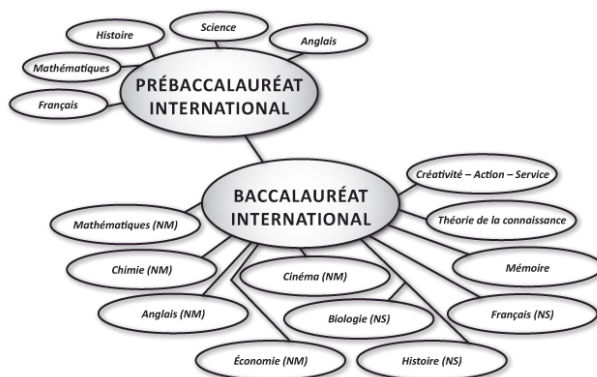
Histoire

Science

Anglais

Mathématiques

Français

PRÉBACCALAURÉAT INTERNATIONAL

BACCALAURÉAT INTERNATIONAL

Créativité – Action – Service

Théorie de la connaissance

Mathématiques (NM)

Chimie (NM)

Cinéma (NM)

Mémoire

Anglais (NM)

Biologie (NS)

Français (NS)

Économie (NM)

Histoire (NS)